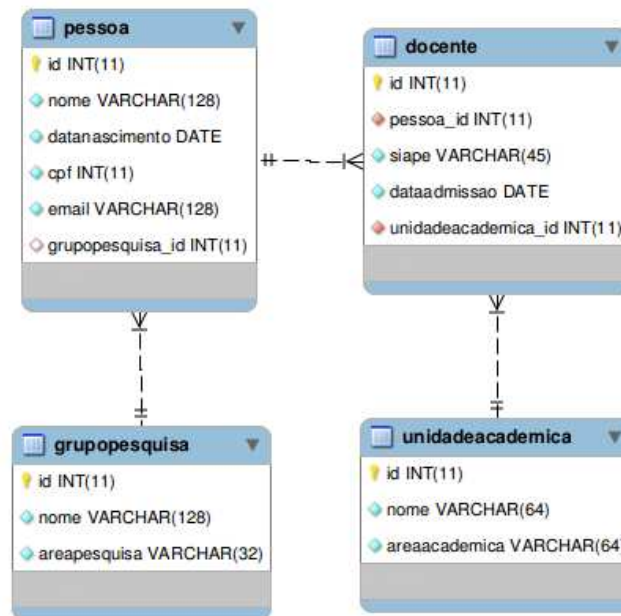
pessoa
id INT(11)
nome VARCHAR(128)
datanascimento DATE
cpf INT(11)
email VARCHAR(128)
grupopesquisa_id INT(11)

docente
id INT(11)
pessoa_id INT(11)
siape VARCHAR(45)
dataadmissao DATE
unidadeacademica_id INT(11)

grupopesquisa
id INT(11)
nome VARCHAR(128)
areapesquisa VARCHAR(32)

unidadeacademica
id INT(11)
nome VARCHAR(64)
areaacademica VARCHAR(64